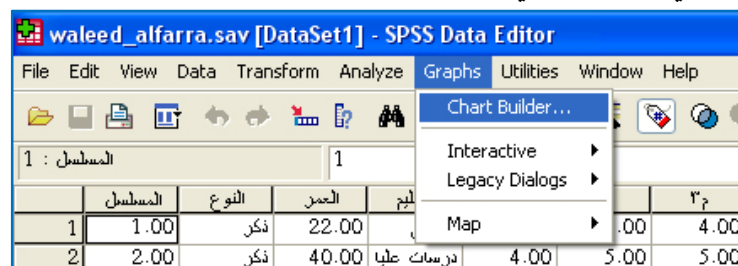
waleed_alfarra.sav [DataSet1] - SPSS Data Editor

File Edit View Data Transform Analyze Graphs Utilities Window Help

Chart Builder...
Interactive
Legacy Dialogs
Map

1 : المسلسل

1

| | المسلسل | النوع | العمر | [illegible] | | | م٣ |
|---|---|---|---|---|---|---|---|
| 1 | 1.00 | ذكر | 22.00 | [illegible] | | .00 | 4.00 |
| 2 | 2.00 | ذكر | 40.00 | دراسات عليا | 4.00 | 5.00 | 5.00 |